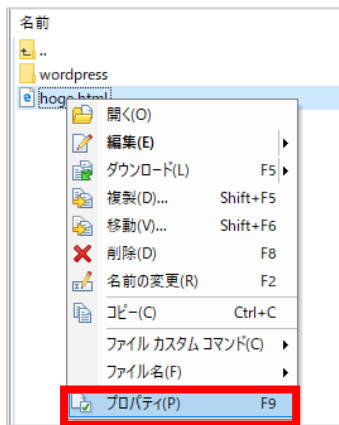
名前

..

wordpress

hoge.html

開く(O)

編集(E)

ダウンロード(L) F5

複製(D)... Shift+F5

移動(V)... Shift+F6

削除(D) F8

名前の変更(R) F2

コピー(C) Ctrl+C

ファイル カスタム コマンド(C)

ファイル名(F)

プロパティ(P) F9